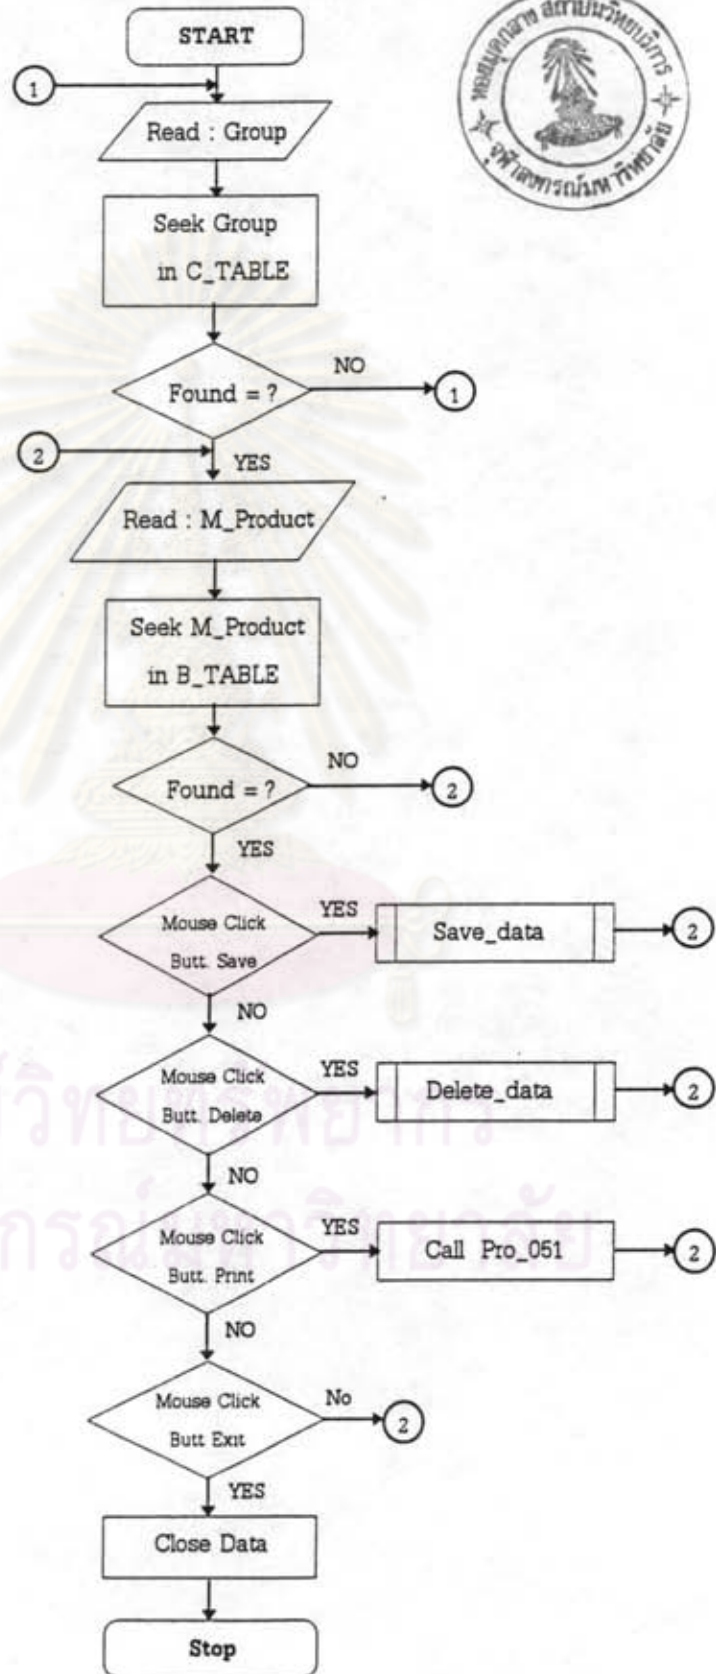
START

1

Read : Group

Seek Group in C_TABLE

Found = ?

NO

1

2

YES

Read : M_Product

Seek M_Product in B_TABLE

Found = ?

NO

2

YES

Mouse Click Butt. Save

YES

Save_data

2

NO

Mouse Click Butt. Delete

YES

Delete_data

2

NO

Mouse Click Butt. Print

YES

Call Pro_051

2

NO

Mouse Click Butt Exit

No

2

YES

Close Data

Stop

หอสมุดกลาง สถาบันวิทยบริการ จุฬาลงกรณ์มหาวิทยาลัย

สถาบันวิทยบริการ
จุฬาลงกรณ์มหาวิทยาลัย